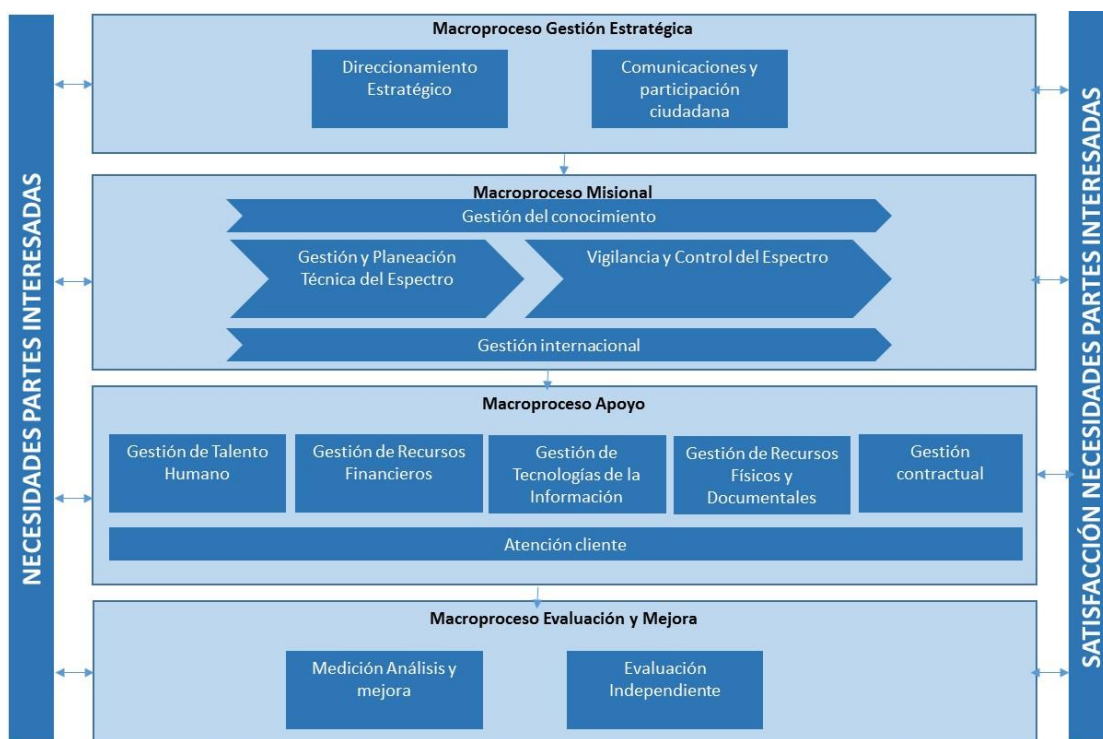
NECESIDADES PARTES INTERESADAS

Macroproceso Gestión Estratégica

Direccionamiento Estratégico

Comunicaciones y participación ciudadana

Macroproceso Misional

Gestión del conocimiento

Gestión y Planeación Técnica del Espectro

Vigilancia y Control del Espectro

Gestión internacional

Macroproceso Apoyo

Gestión de Talento Humano

Gestión de Recursos Financieros

Gestión de Tecnologías de la Información

Gestión de Recursos Físicos y Documentales

Gestión contractual

Atención cliente

Macroproceso Evaluación y Mejora

Medición Análisis y mejora

Evaluación Independiente

SATISFACCIÓN NECESIDADES PARTES INTERESADAS